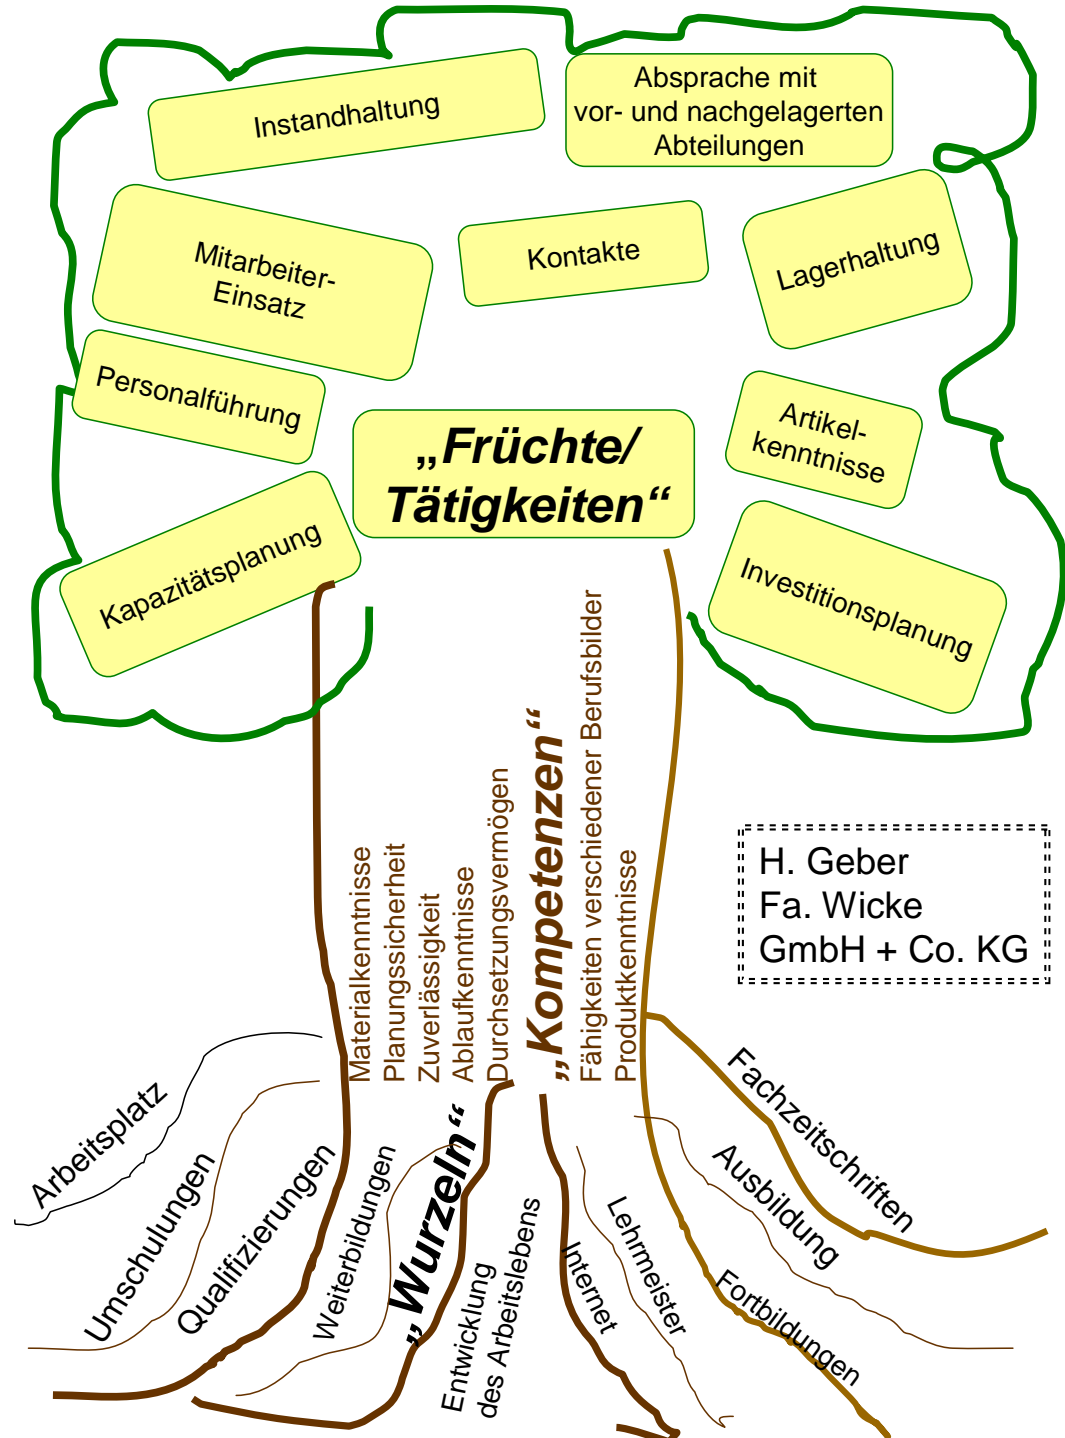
Instandhaltung

Absprache mit vor- und nachgelagerten Abteilungen

Mitarbeiter-Einsatz

Kontakte

Lagerhaltung

Personalführung

„Früchte/ Tätigkeiten“

Artikel-kenntnisse

Kapazitätsplanung

Investitionsplanung

Materialkenntnisse
Planungssicherheit
Zuverlässigkeit
Ablaufkenntnisse
Durchsetzungsvermögen
„Kompetenzen“
Fähigkeiten verschiedener Berufsbilder
Produktkenntnisse

H. Geber
Fa. Wicke
GmbH + Co. KG

Arbeitsplatz
Umschulungen
Qualifizierungen
Weiterbildungen
„Wurzeln“
Entwicklung des Arbeitslebens
Internet
Lehrmeister
Fortbildungen
Ausbildung
Fachzeitschriften